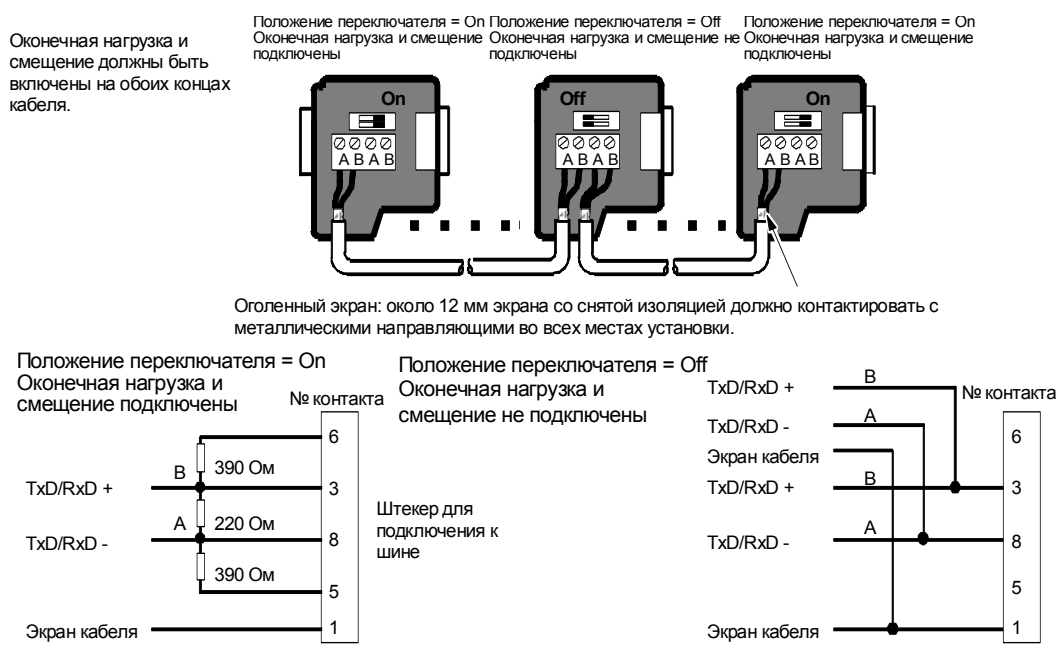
Оконечная нагрузка и смещение должны быть включены на обоих концах кабеля.

Положение переключателя = On
Оконечная нагрузка и смещение подключены

Положение переключателя = Off
Оконечная нагрузка и смещение не подключены

Положение переключателя = On
Оконечная нагрузка и смещение подключены

On
A B A B

Off
A B A B

On
A B A B

Оголенный экран: около 12 мм экрана со снятой изоляцией должно контактировать с металлическими направляющими во всех местах установки.

Положение переключателя = On
Оконечная нагрузка и смещение подключены

№ контакта
6
B
390 Ом
TxD/RxD +
3
A
220 Ом
TxD/RxD -
8
390 Ом
5
Экран кабеля
1

Штекер для подключения к шине

Положение переключателя = Off
Оконечная нагрузка и смещение не подключены

TxD/RxD +
B
№ контакта
TxD/RxD -
A
6
Экран кабеля
TxD/RxD +
B
3
A
TxD/RxD -
8
5
Экран кабеля
1